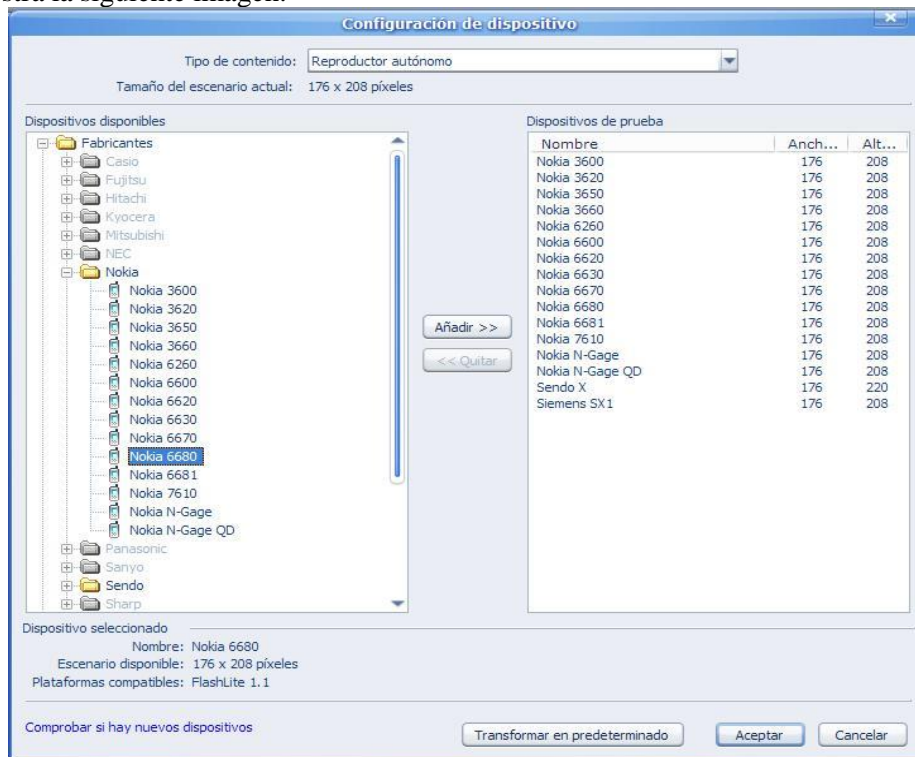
stra la siguiente imagen:

Configuración de dispositivo

Tipo de contenido: Reproductor autónomo

Tamaño del escenario actual: 176 x 208 píxeles

Dispositivos disponibles

Fabricantes
Casio
Fujitsu
Hitachi
Kyocera
Mitsubishi
NEC
Nokia
Nokia 3600
Nokia 3620
Nokia 3650
Nokia 3660
Nokia 6260
Nokia 6600
Nokia 6620
Nokia 6630
Nokia 6670
Nokia 6680
Nokia 6681
Nokia 7610
Nokia N-Gage
Nokia N-Gage QD
Panasonic
Sanyo
Sendo
Sharp

Añadir >>

<< Quitar

Dispositivos de prueba

| Nombre | Anch... | Alt... |
|---|---|---|
| Nokia 3600 | 176 | 208 |
| Nokia 3620 | 176 | 208 |
| Nokia 3650 | 176 | 208 |
| Nokia 3660 | 176 | 208 |
| Nokia 6260 | 176 | 208 |
| Nokia 6600 | 176 | 208 |
| Nokia 6620 | 176 | 208 |
| Nokia 6630 | 176 | 208 |
| Nokia 6670 | 176 | 208 |
| Nokia 6680 | 176 | 208 |
| Nokia 6681 | 176 | 208 |
| Nokia 7610 | 176 | 208 |
| Nokia N-Gage | 176 | 208 |
| Nokia N-Gage QD | 176 | 208 |
| Sendo X | 176 | 220 |
| Siemens SX1 | 176 | 208 |

Dispositivo seleccionado
Nombre: Nokia 6680
Escenario disponible: 176 x 208 píxeles
Plataformas compatibles: FlashLite 1.1

Comprobar si hay nuevos dispositivos

Transformar en predeterminado

Aceptar

Cancelar